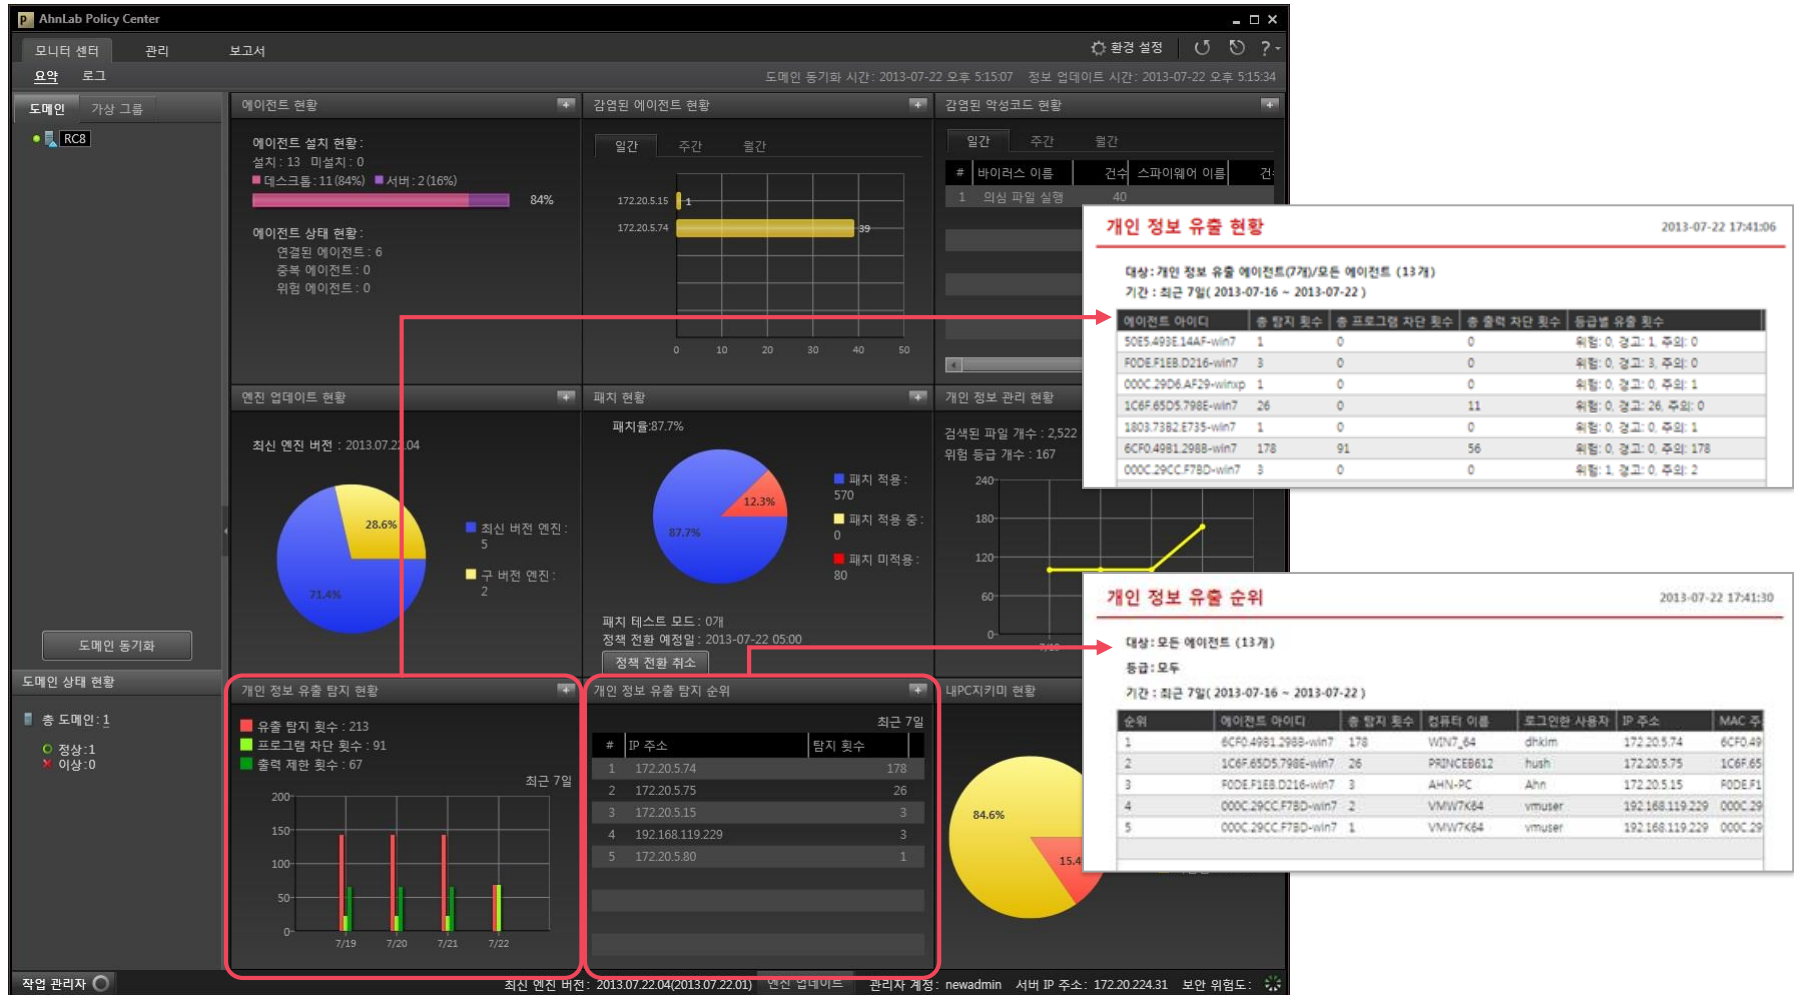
AhnLab Policy Center

모니터 센터 관리 보고서

환경 설정

요약 로그

도메인 동기화 시간 : 2013-07-22 오후 5:15:07 정보 업데이트 시간 : 2013-07-22 오후 5:15:34

도메인 가상 그룹

RC8

도메인 동기화

도메인 상태 현황

총 도메인 : 1
정상 : 1
이상 : 0

에이전트 현황

에이전트 설치 현황 :
설치 : 13 미설치 : 0
데스크톱 : 11 (84%) 서버 : 2 (16%)
84%

에이전트 상태 현황 :
연결된 에이전트 : 6
중복 에이전트 : 0
위험 에이전트 : 0

감염된 에이전트 현황

일간 주간 월간

172.20.5.15 1
172.20.5.74 39
0 10 20 30 40 50

감염된 악성코드 현황

일간 주간 월간

| # | 바이러스 이름 | 건수 | 스파이웨어 이름 | 건 |
|---|---|---|---|---|
| 1 | 의심 파일 실행 | 40 | | |

엔진 업데이트 현황

최신 엔진 버전 : 2013.07.22.04

28.6%
71.4%
최신 버전 엔진 : 5
구 버전 엔진 : 2

패치 현황

패치율:87.7%
12.3%
87.7%
패치 적용 : 570
패치 적용 중 : 0
패치 미적용 : 80

패치 테스트 모드 : 0개
정책 전환 예정일 : 2013-07-22 05:00
정책 전환 취소

개인 정보 관리 현황

검색된 파일 개수 : 2,522
위험 등급 개수 : 167

240 180 120 60 0

개인 정보 유출 탐지 현황

유출 탐지 횟수 : 213
프로그램 차단 횟수 : 91
출력 제한 횟수 : 67

최근 7일

200 150 100 50 0
7/19 7/20 7/21 7/22

개인 정보 유출 탐지 순위

최근 7일

| # | IP 주소 | 탐지 횟수 |
|---|---|---|
| 1 | 172.20.5.74 | 178 |
| 2 | 172.20.5.75 | 26 |
| 3 | 172.20.5.15 | 3 |
| 4 | 192.168.119.229 | 3 |
| 5 | 172.20.5.80 | 1 |

내PC지키미 현황

84.6%
15.4

작업 관리자

최신 엔진 버전 : 2013.07.22.04(2013.07.22.01) 엔진 업데이트 관리자 계정 : newadmin 서버 IP 주소 : 172.20.224.31 보안 위험도 :

개인 정보 유출 현황 2013-07-22 17:41:06

대상 : 개인 정보 유출 에이전트(7개)/모든 에이전트 (13개)
기간 : 최근 7일( 2013-07-16 ~ 2013-07-22 )

| 에이전트 아이디 | 총 탐지 횟수 | 총 프로그램 차단 횟수 | 총 출력 차단 횟수 | 등급별 유출 횟수 |
|---|---|---|---|---|
| 50E5.493E.14AF-win7 | 1 | 0 | 0 | 위험: 0, 경고: 1, 주의: 0 |
| F0DE.F1EB.D216-win7 | 3 | 0 | 0 | 위험: 0, 경고: 3, 주의: 0 |
| 000C.29D6.AF29-winxp | 1 | 0 | 0 | 위험: 0, 경고: 0, 주의: 1 |
| 1C6F.65D5.798E-win7 | 26 | 0 | 11 | 위험: 0, 경고: 26, 주의: 0 |
| 1803.73B2.E735-win7 | 1 | 0 | 0 | 위험: 0, 경고: 0, 주의: 1 |
| 6CF0.4981.2988-win7 | 178 | 91 | 56 | 위험: 0, 경고: 0, 주의: 178 |
| 000C.29CC.F7BD-win7 | 3 | 0 | 0 | 위험: 1, 경고: 0, 주의: 2 |

개인 정보 유출 순위 2013-07-22 17:41:30

대상 : 모든 에이전트 (13개)
등급 : 모두
기간 : 최근 7일( 2013-07-16 ~ 2013-07-22 )

| 순위 | 에이전트 아이디 | 총 탐지 횟수 | 컴퓨터 이름 | 로그인한 사용자 | IP 주소 | MAC 주 |
|---|---|---|---|---|---|---|
| 1 | 6CF0.4981.2988-win7 | 178 | WIN7_64 | dhkim | 172.20.5.74 | 6CF0.49 |
| 2 | 1C6F.65D5.798E-win7 | 26 | PRINCEB612 | hush | 172.20.5.75 | 1C6F.65 |
| 3 | F0DE.F1EB.D216-win7 | 3 | AHN-PC | Ahn | 172.20.5.15 | F0DE.F1 |
| 4 | 000C.29CC.F7BD-win7 | 2 | VMW7K64 | vmuser | 192.168.119.229 | 000C.29 |
| 5 | 000C.29CC.F7BD-win7 | 1 | VMW7K64 | vmuser | 192.168.119.229 | 000C.29 |